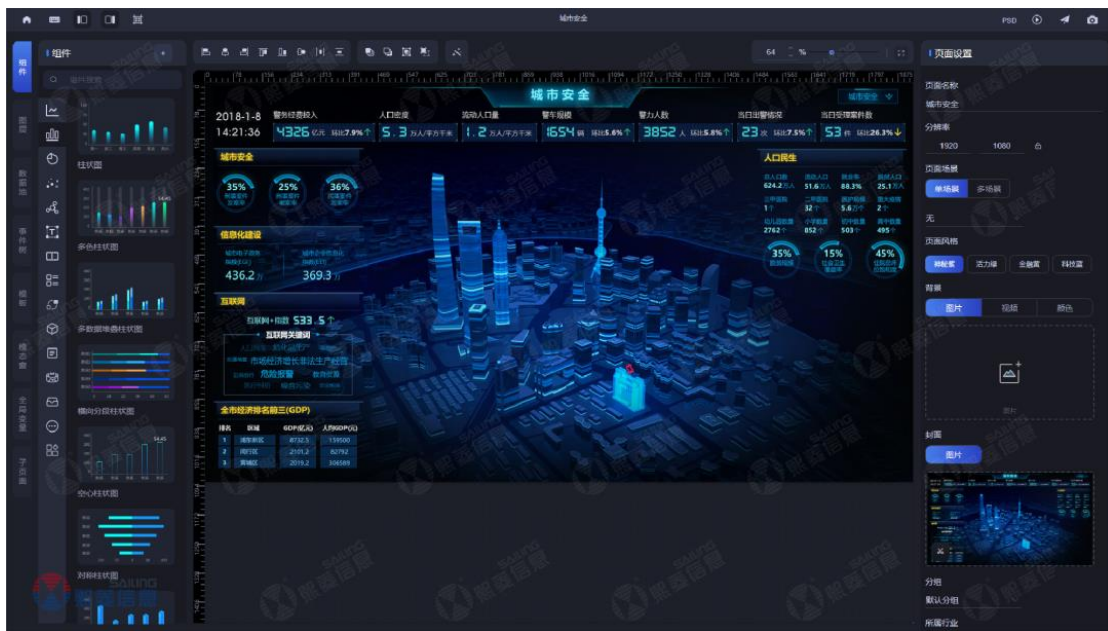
城市安全

PSD

组件

组件

柱状图

多色柱状图

多数据堆叠柱状图

横向分段柱状图

空心柱状图

对称柱状图

64 %

城市安全

城市安全

2018-1-8
14:21:36

警务经费投入
4326 亿元 环比7.9%↑

人口密度
5.3 万人/平方千米

流动人口量
1.2 万人/平方千米

警车规模
1654 辆 环比5.6%↑

警力人数
3852 人 环比5.8%↑

当日出警情况
23 次 环比7.5%↑

当日受理案件数
53 件 环比26.3%↓

城市安全

35%

25%

36%

信息化建设

436.2

369.3

互联网

533.5

互联网关键词

市场经济增长非法生产经营

危险报警

全市经济排名前三(GDP)

| 排名 | 区域 | GDP(亿元) | 人均GDP(元) |
|---|---|---|---|
| 1 | 浦东新区 | 8732.5 | 139500 |
| 2 | 闵行区 | 2101.2 | 82792 |
| 3 | 黄浦区 | 2019.2 | 306589 |

人口民生

624.2 万人
51.6 万人
88.3%
25.1 万人
1 个
32 个
5.6 万个
2 个
2762 个
852 个
503 个
495 个

35%
15%
45%

页面设置

页面名称

城市安全

分辨率

1920
1080

页面场景

单场景
多场景

无

页面风格

科技蓝
活力绿
金融黄
科技蓝

背景

图片
视频
颜色

图片

封面

图片

分组

默认分组

所属行业

SAIUNG